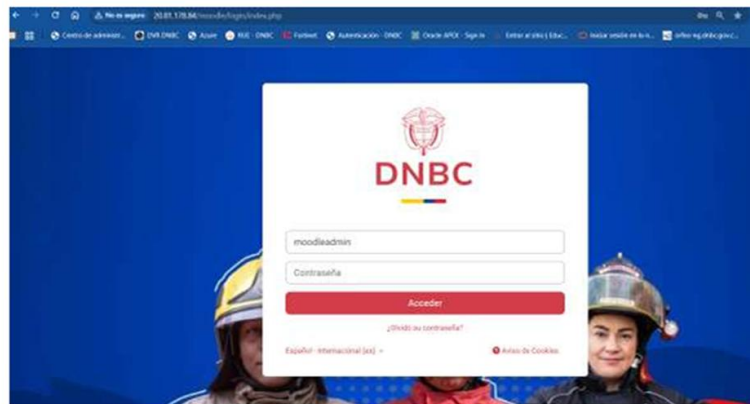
No es seguro 20.81.178.84/moodle/login/index.php

Centro de administr... DVR DNBC Azure RUE - DNBC Fortinet Autenticación - DNBC Oracle APEX - Sign in Entrar al sitio | Educ... Iniciar sesión en la n... Infeo reg.dnbc.gov.c...

DNBC

moodleadmin

Contraseña

Acceder

¿Olvidó su contraseña?

Español - Internacional (es)

Aviso de Cookies